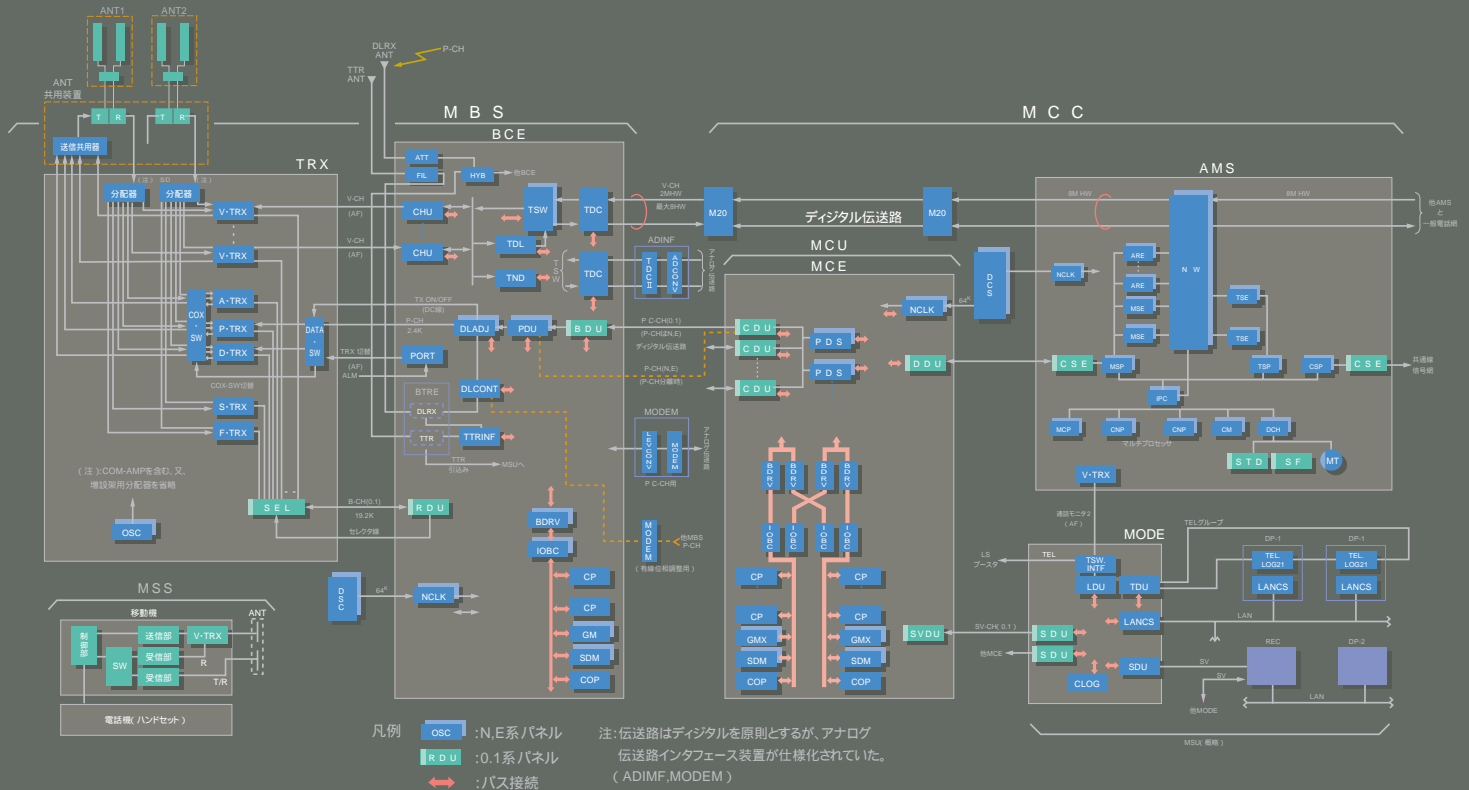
ANT1
ANT2
ANT
共用装置
T R
T R
送信共用器
TRX
(注) S/D (注)
分配器
分配器
V-TRX
V-TRX
COX-SW
A-TRX
P-TRX
D-TRX
COX-SW切替
S-TRX
F-TRX
DATA・SW
(注):COM-AMPを含む、又、増設架用分配器を省略
OSC
SEL

DLRX ANT
P-CH
TTR ANT
MBS
BCE
ATT
FIL
HYB
他BCE
V-CH (AF)
V-CH (AF)
CHU
CHU
TSW
TDC
TDL
TND
TSW
TDC
ADINF
TDC II
ADCONV
アナログ伝送路
TX ON/OFF (DC線)
P-CH 2.4K
DLADJ
PDU
BDU
TRX 切替 (AF) ALM
PORT
BTRE
DLRX
TTR
DLCONT
TTRINF
TTR 引込み
MSUへ
MODEM
LEVCONV
MODEM
アナログ伝送路
P C-CH用
B-CH(0.1) 19.2K
RDU
セレクタ線
BDRV
IOBC
CP
CP
GM
SDM
COP
MODEM
他MBS P-CH
(有線信号調整用)
DSC
64K
NCLK

V-CH 2MHW
最大8HW
M20
ディジタル伝送路
M20
MCC
MCU
MCE
P C-CH(0.1) (P-CH伝N,E)
ディジタル伝送路
P-CH(N,E) (P-CH分離時)
CDU
CDU
CDU
PDS
PDS
NCLK
64K
DDU
DCS
BDRV BDRV BDRV BDRV
IOBC IOBC IOBC IOBC
CP CP
CP CP
GMX GMX
SDM SDM
COP COP
SVDU

AMS
8M HW
8M HW
他AMS と 一般電話網
NCLK
ARE
ARE
MSE
MSE
NW
TSE
TSE
CSE
MSP
TSP
CSP
CSE
共通線 信号網
IPC
MCP
CNP
CNP
CM
DCH
マルチプロセッサ
STD
SF
MT
V-TRX
通話モニタ2 (AF)
TELグループ
MODE
TEL
TSW INTF
LDU
TDU
DP-1
TEL LOG21
LANCS
DP-1
TEL LOG21
LANCS
LS ブースタ
LANCS
LAN
SV-CH(0.1)
SDU
SDU
他MCE
SDU
CLOG
SV
REC
DP-2
SV
他MODE
LAN
MSU(概略)

MSS
移動機
ANT
制御部
送信部
V-TRX
SW
受信部
受信部
R
T/R
電話機(ハンドセット)

凡例
OSC :N,E系パネル
RDU :0.1系パネル
:バス接続
注:伝送路はディジタルを原則とするが、アナログ伝送路インタフェース装置が仕様化されていた。(ADIMF,MODEM)